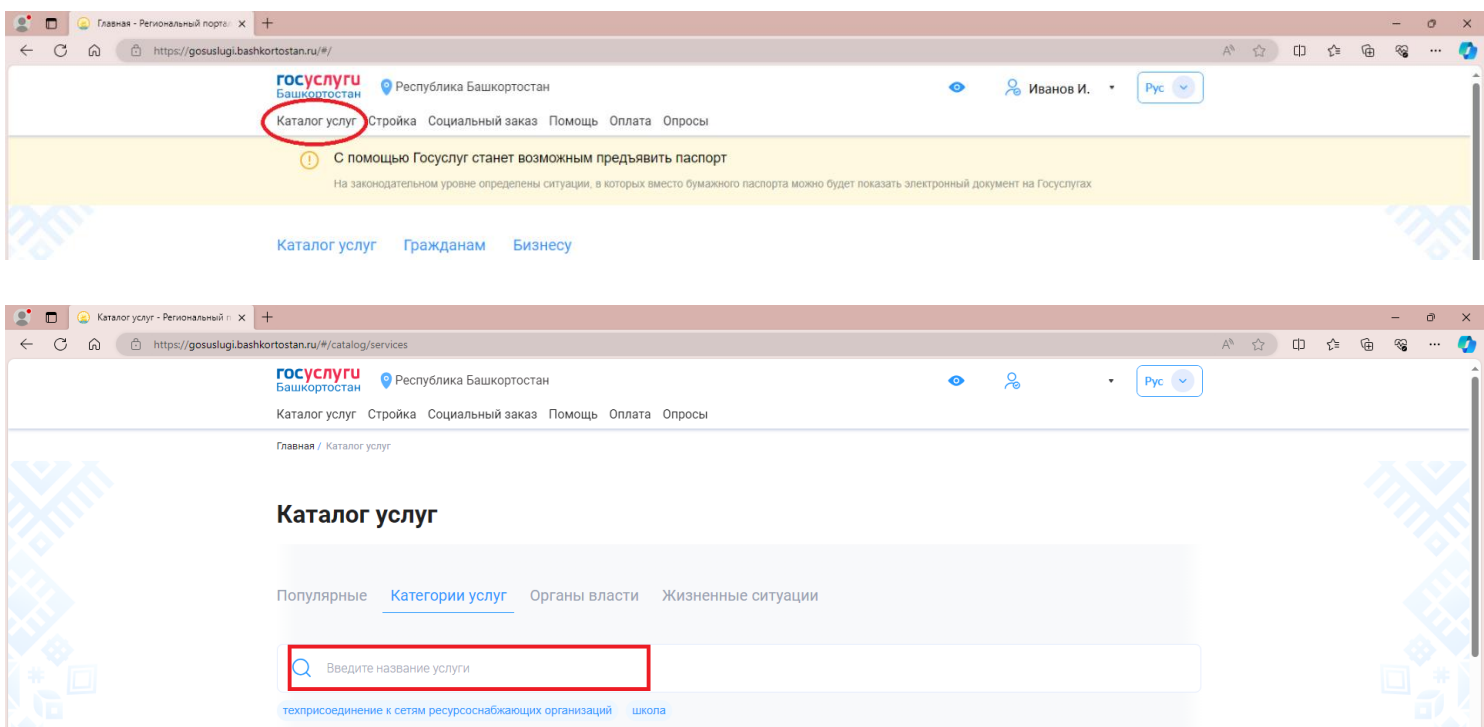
Главная - Региональный портал
https://gosuslugi.bashkortostan.ru/#/

госуслуги Башкортостан
Республика Башкортостан
Иванов И.
Рус
Каталог услуг Стройка Социальный заказ Помощь Оплата Опросы

С помощью Госуслуг станет возможным предъявить паспорт
На законодательном уровне определены ситуации, в которых вместо бумажного паспорта можно будет показать электронный документ на Госуслугах

Каталог услуг Гражданам Бизнесу

Каталог услуг - Региональный п
https://gosuslugi.bashkortostan.ru/#/catalog/services

госуслуги Башкортостан
Республика Башкортостан
Рус
Каталог услуг Стройка Социальный заказ Помощь Оплата Опросы

Главная / Каталог услуг

Каталог услуг

Популярные Категории услуг Органы власти Жизненные ситуации

Введите название услуги

техприсоединение к сетям ресурсоснабжающих организаций школа